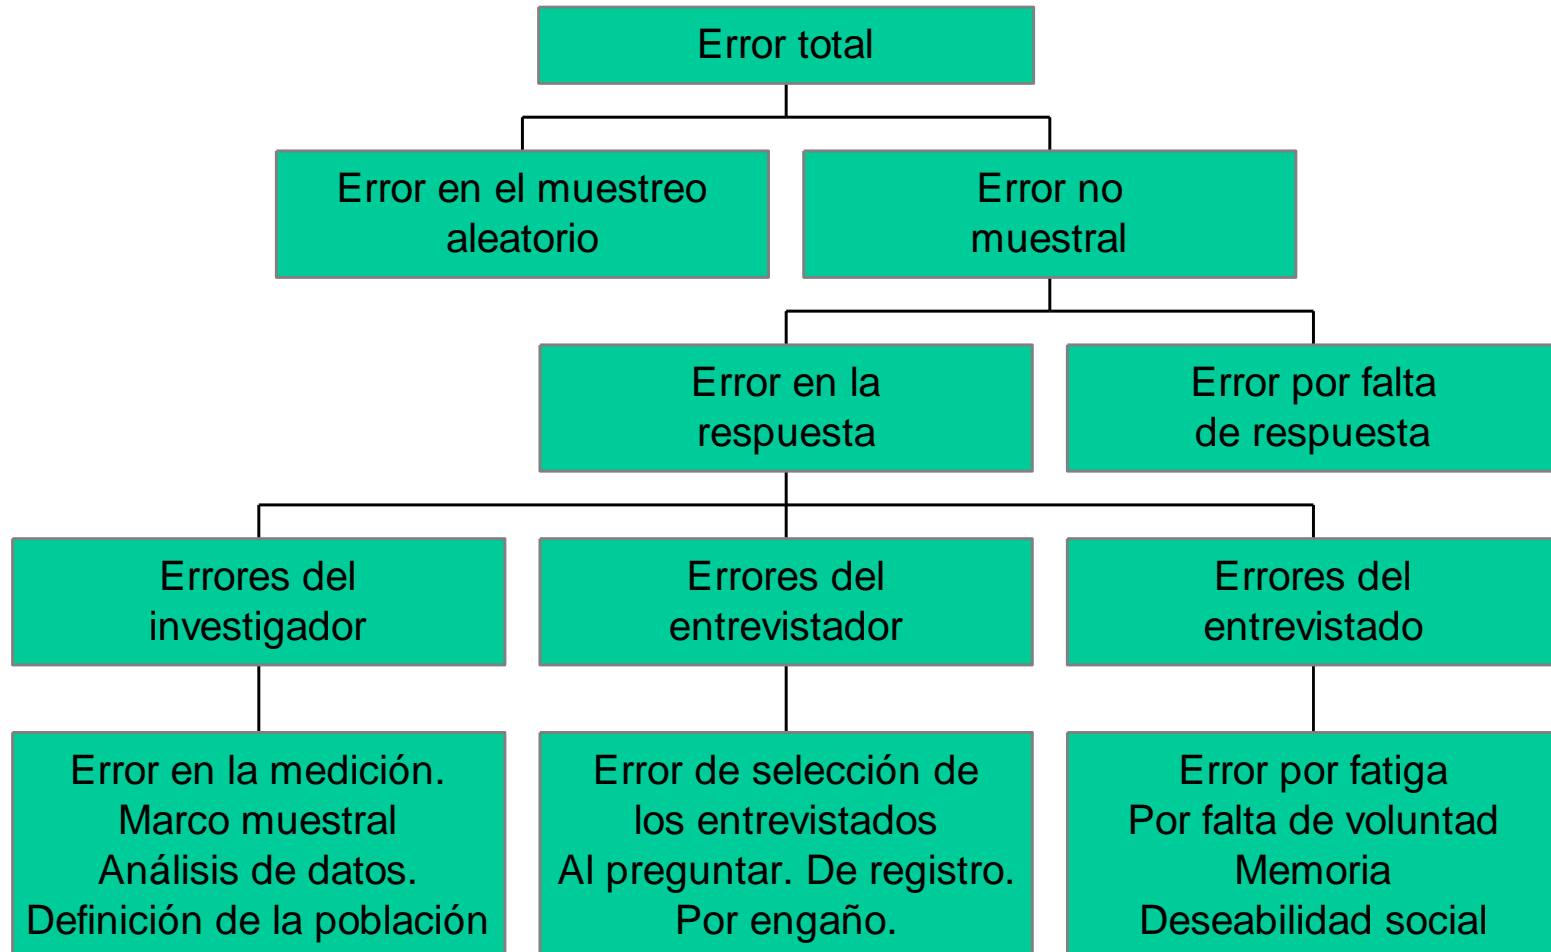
Error total

Error en el muestreo aleatorio

Error no muestral

Error en la respuesta

Error por falta de respuesta

Errores del investigador

Errores del entrevistador

Errores del entrevistado

Error en la medición.
Marco muestral
Análisis de datos.
Definición de la población

Error de selección de los entrevistados
Al preguntar. De registro.
Por engaño.

Error por fatiga
Por falta de voluntad
Memoria
Deseabilidad social